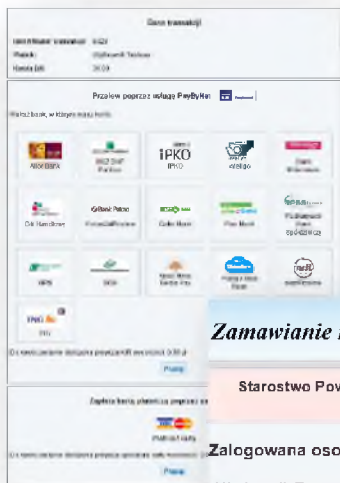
Dane transakcji

Przelew poprzez usługę PayByNet

Wybierz bank, w którym masz konto:

Alior Bank

BGŻ BNP Paribas

iPKO

IPKO

envelo

Citi Handlowy

Getin Noble

Credit Agricole

Plus Bank

Pocztowy

PKO

ING

Przejdź

Zapłać kartą płatniczą

Płatność kartą

Przejdź

Zamawianie

Starostwo Pov

Zalogowana oso